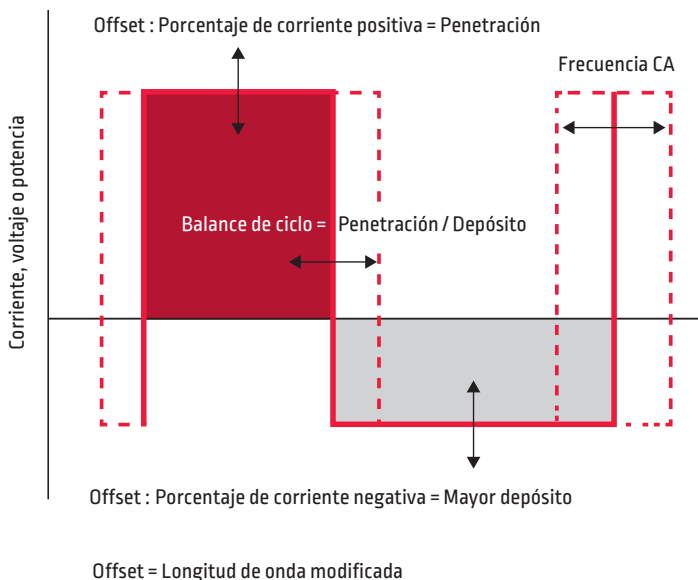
Offset : Porcentaje de corriente positiva = Penetración

Frecuencia CA

Corriente, voltaje o potencia

Balance de ciclo = Penetración / Depósito

Offset : Porcentaje de corriente negativa = Mayor depósito

Offset = Longitud de onda modificada